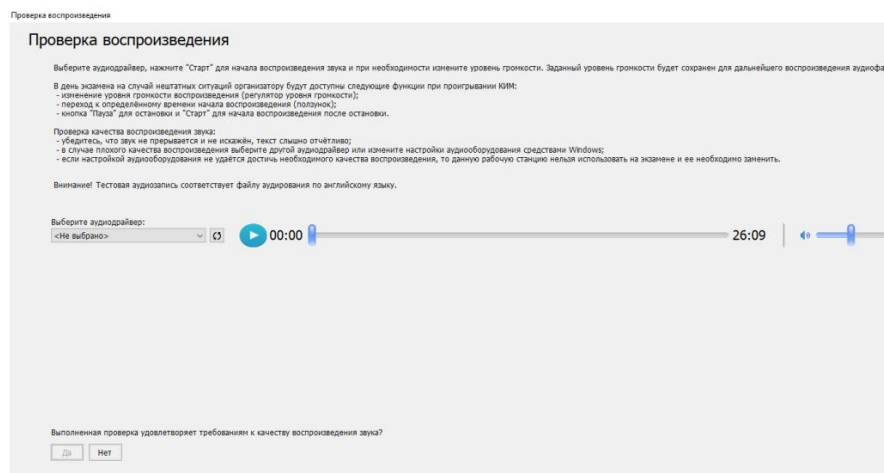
Проверка воспроизведения

Проверка воспроизведения

Выберите аудиодрайвер, нажмите "Старт" для начала воспроизведения звука и при необходимости измените уровень громкости. Заданный уровень громкости будет сохранен для дальнейшего воспроизведения аудиофа

В день экзамена на случай нештатных ситуаций организатору будут доступны следующие функции при проигрывании КИМ:
- изменение уровня громкости воспроизведения (регулятор уровня громкости);
- переход к определённому времени начала воспроизведения (ползунок);
- кнопка "Пауза" для остановки и "Старт" для начала воспроизведения после остановки.

Проверка качества воспроизведения звука:
- убедитесь, что звук не прерывается и не искажён, текст слышно отчётливо;
- в случае плохого качества воспроизведения выберите другой аудиодрайвер или измените настройки аудиооборудования средствами Windows;
- если настройкой аудиооборудования не удаётся достичь необходимого качества воспроизведения, то данную рабочую станцию нельзя использовать на экзамене и ее необходимо заменить.

Внимание! Тестовая аудиозапись соответствует файлу аудирования по английскому языку.

Выберите аудиодрайвер:
<Не выбрано>

00:00

26:09

Выполненная проверка удовлетворяет требованиям к качеству воспроизведения звука?

Да Нет